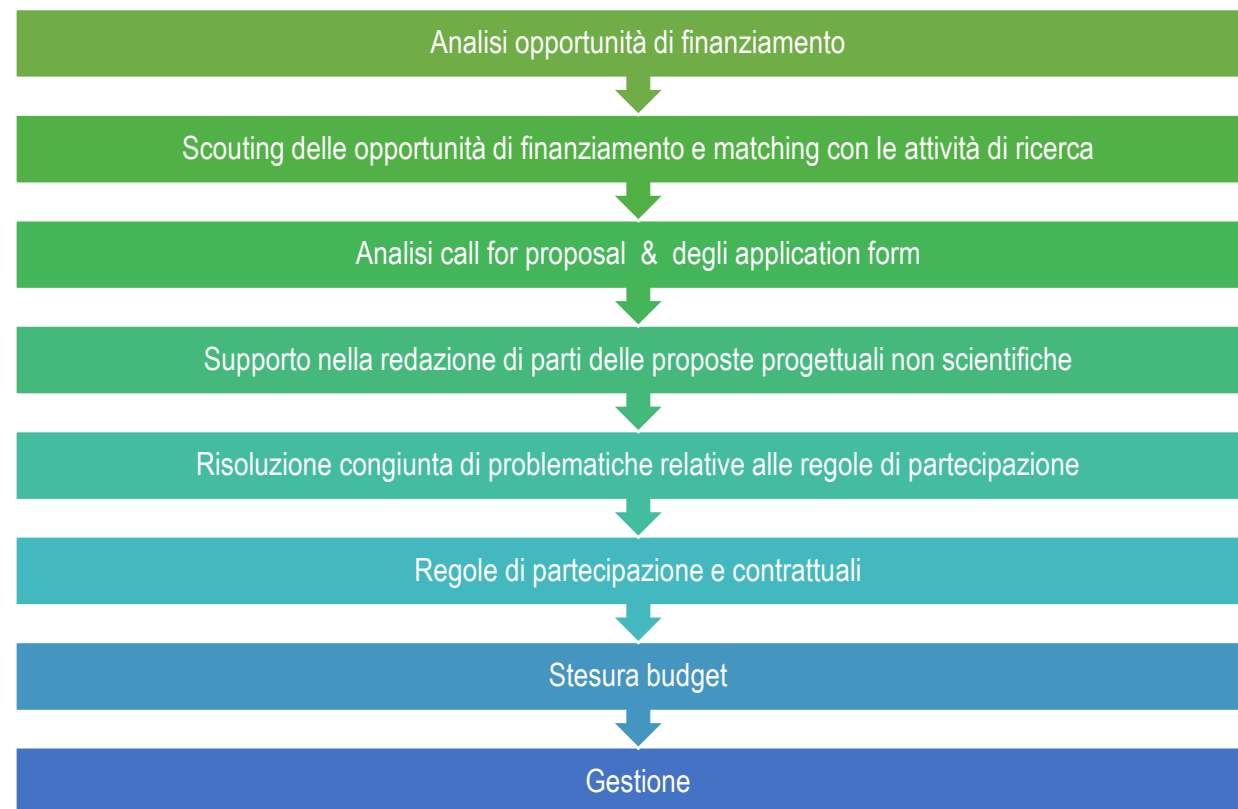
Analisi opportunità di finanziamento

Scouting delle opportunità di finanziamento e matching con le attività di ricerca

Analisi call for proposal & degli application form

Supporto nella redazione di parti delle proposte progettuali non scientifiche

Risoluzione congiunta di problematiche relative alle regole di partecipazione

Regole di partecipazione e contrattuali

Stesura budget

Gestione